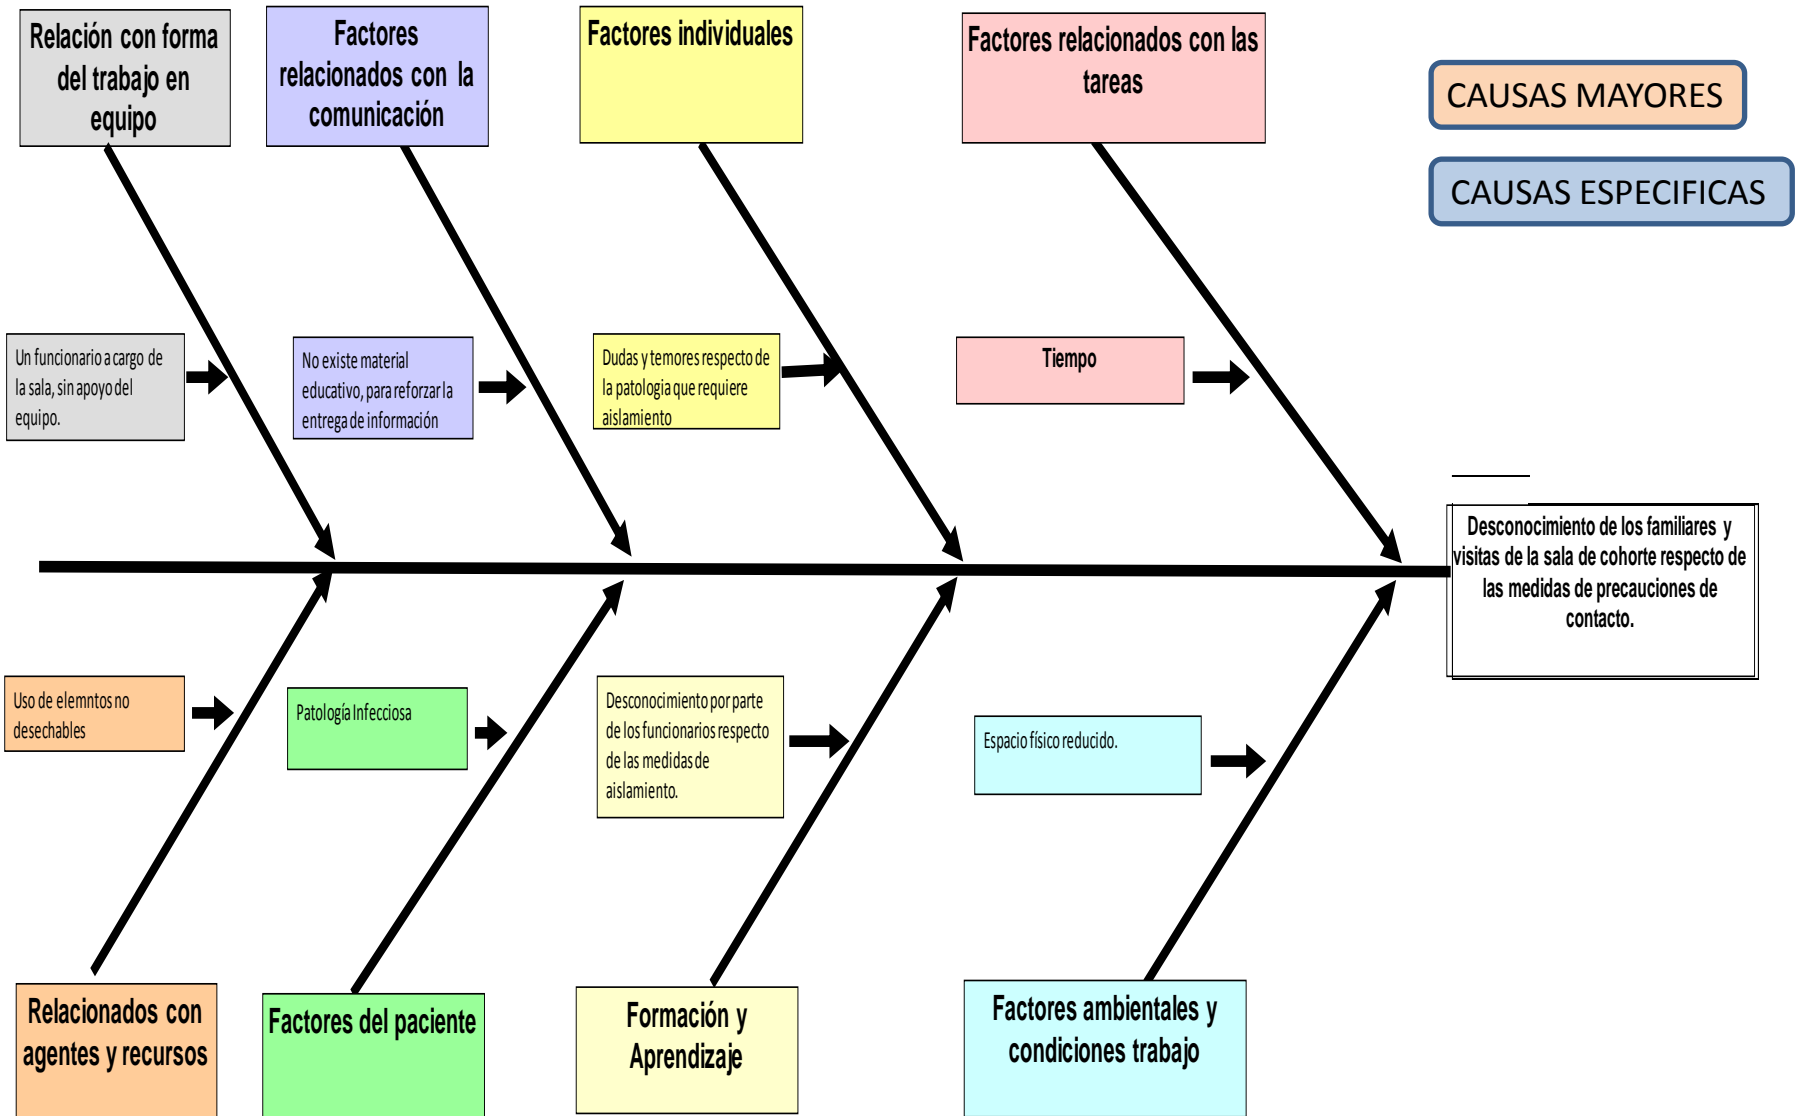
Relación con forma del trabajo en equipo

Factores relacionados con la comunicación

Factores individuales

Factores relacionados con las tareas

CAUSAS MAYORES

CAUSAS ESPECIFICAS

Un funcionario a cargo de la sala, sin apoyo del equipo.

No existe material educativo, para reforzar la entrega de información

Dudas y temores respecto de la patologia que requiere aislamiento

Tiempo

Desconocimiento de los familiares y visitas de la sala de cohorte respecto de las medidas de precauciones de contacto.

Uso de elemntos no desechables

Patología Infecciosa

Desconocimiento por parte de los funcionarios respecto de las medidas de aislamiento.

Espacio físico reducido.

Relacionados con agentes y recursos

Factores del paciente

Formación y Aprendizaje

Factores ambientales y condiciones trabajo